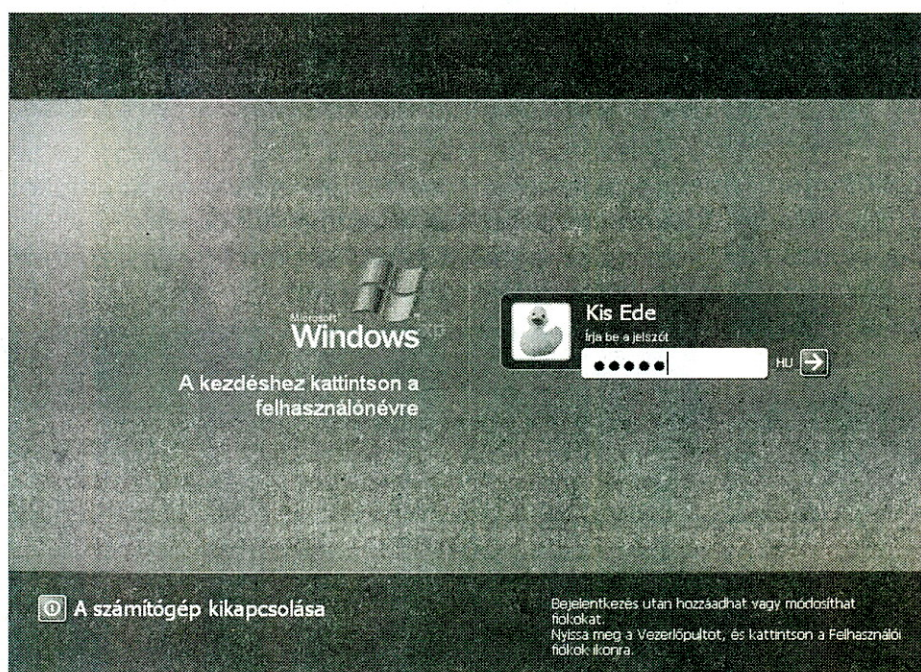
Microsoft
Windows xp

A kezdéshez kattintson a felhasználónévre

Kis Ede
Írja be a jelszót

●●●●●

HU

A számítógép kikapcsolása

Bejelentkezés után hozzáadhat vagy módosíthat fiókokat.
Nyissa meg a Vezérlőpultot, és kattintson a Felhasználói fiókok ikonra.